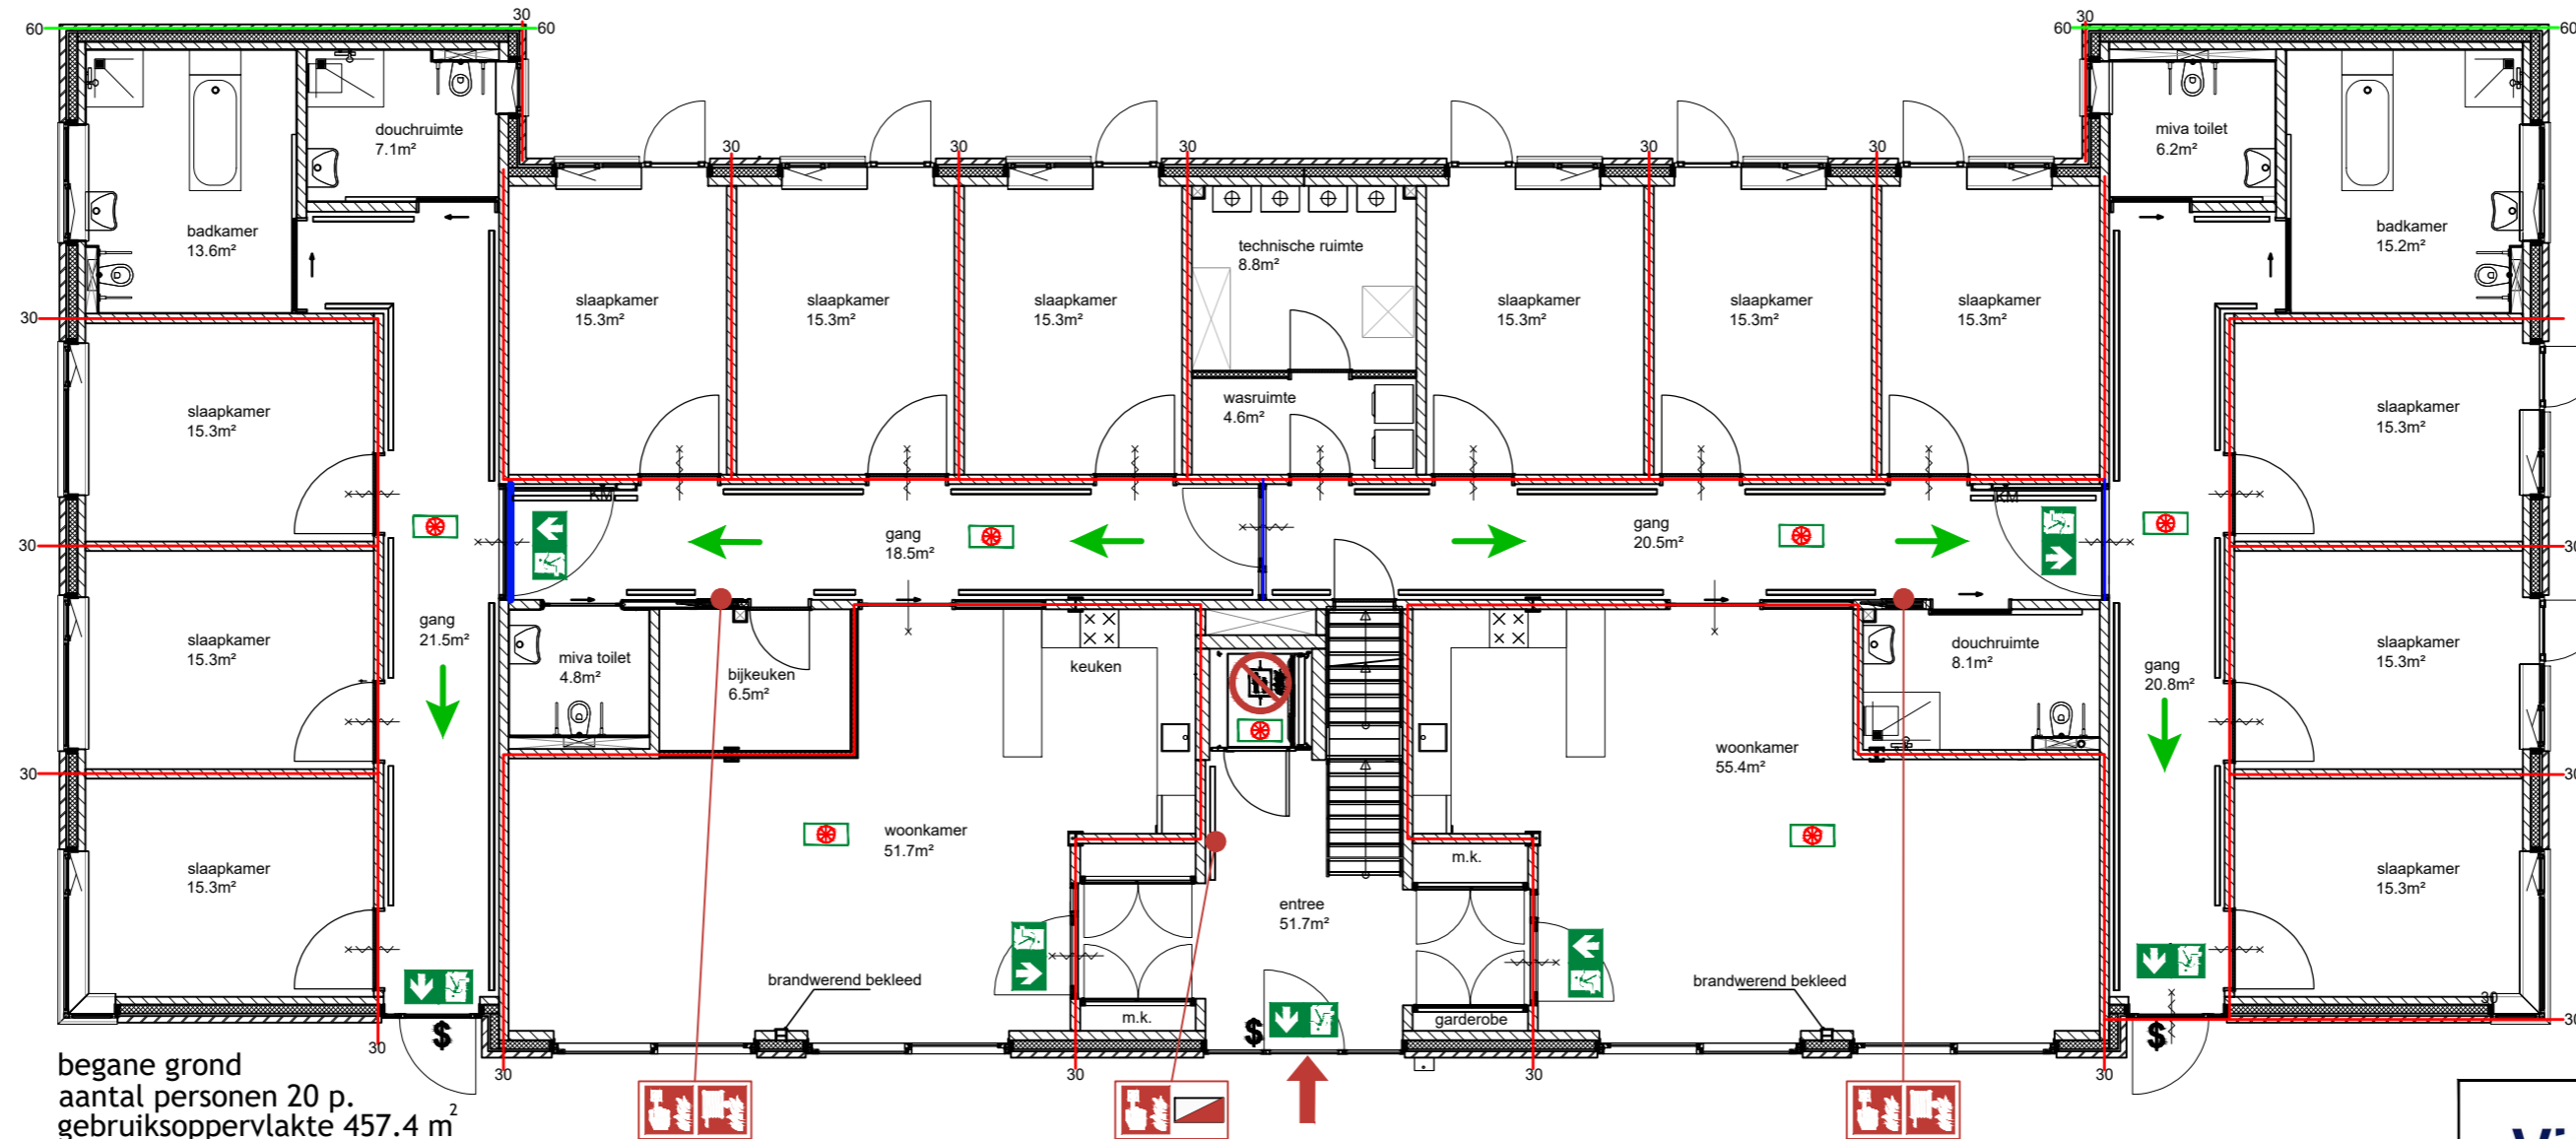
60
30
60
60
30
60

douchruimte
7.1m²

badkamer
13.6m²

30
30
30
30
30
30

technische ruimte
8.8m²

miva toilet
6.2m²

badkamer
15.2m²

slaapkamer
15.3m²

slaapkamer
15.3m²

slaapkamer
15.3m²

slaapkamer
15.3m²

slaapkamer
15.3m²

slaapkamer
15.3m²

30

wasruimte
4.6m²

slaapkamer
15.3m²

slaapkamer
15.3m²

KM
KM

gang
18.5m²

gang
20.5m²

30
30

slaapkamer
15.3m²

gang
21.5m²

miva toilet
4.8m²

bijkeuken
6.5m²

keuken

douchruimte
8.1m²

gang
20.8m²

slaapkamer
15.3m²

30
30

woonkamer
55.4m²

woonkamer
51.7m²

m.k.

slaapkamer
15.3m²

entree
51.7m²

slaapkamer
15.3m²

brandwerend bekleed

brandwerend bekleed

m.k.

garderobe

30
30

begane grond
aantal personen 20 p.
gebruiksoppervlakte 457.4 m$^2$

30
30
30
30
30